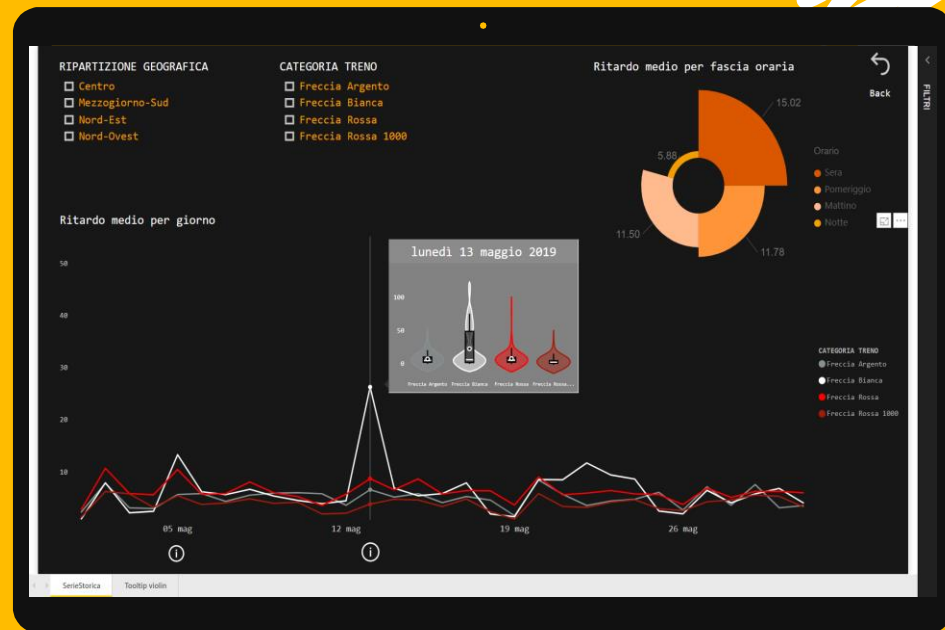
RIPARTIZIONE GEOGRAFICA
Centro
Mezzogiorno-Sud
Nord-Est
Nord-Ovest

CATEGORIA TRENO
Freccia Argento
Freccia Bianca
Freccia Rossa
Freccia Rossa 1000

Ritardo medio per fascia oraria

Back

FILTRI

15.02
5.88
11.50
11.78

Orario
Sera
Pomeriggio
Mattino
Notte

Ritardo medio per giorno

lunedì 13 maggio 2019

100
50
0
Freccia Argento
Freccia Bianca
Freccia Rossa
Freccia Rossa...

50
40
30
20
10

05 mag
12 mag
19 mag
26 mag

CATEGORIA TRENO
Freccia Argento
Freccia Bianca
Freccia Rossa
Freccia Rossa 1000

SerieStorica
Tooltip violin